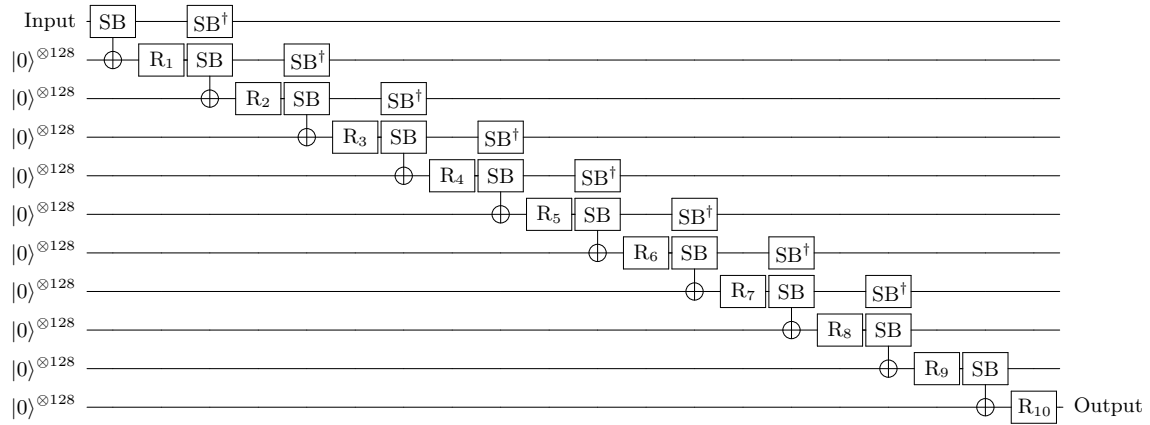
Input SB $SB^\dagger$

$|0\rangle^{\otimes 128}$ $R_1$ SB $SB^\dagger$

$|0\rangle^{\otimes 128}$ $R_2$ SB $SB^\dagger$

$|0\rangle^{\otimes 128}$ $R_3$ SB $SB^\dagger$

$|0\rangle^{\otimes 128}$ $R_4$ SB $SB^\dagger$

$|0\rangle^{\otimes 128}$ $R_5$ SB $SB^\dagger$

$|0\rangle^{\otimes 128}$ $R_6$ SB $SB^\dagger$

$|0\rangle^{\otimes 128}$ $R_7$ SB $SB^\dagger$

$|0\rangle^{\otimes 128}$ $R_8$ SB

$|0\rangle^{\otimes 128}$ $R_9$ SB

$|0\rangle^{\otimes 128}$ $R_{10}$ Output